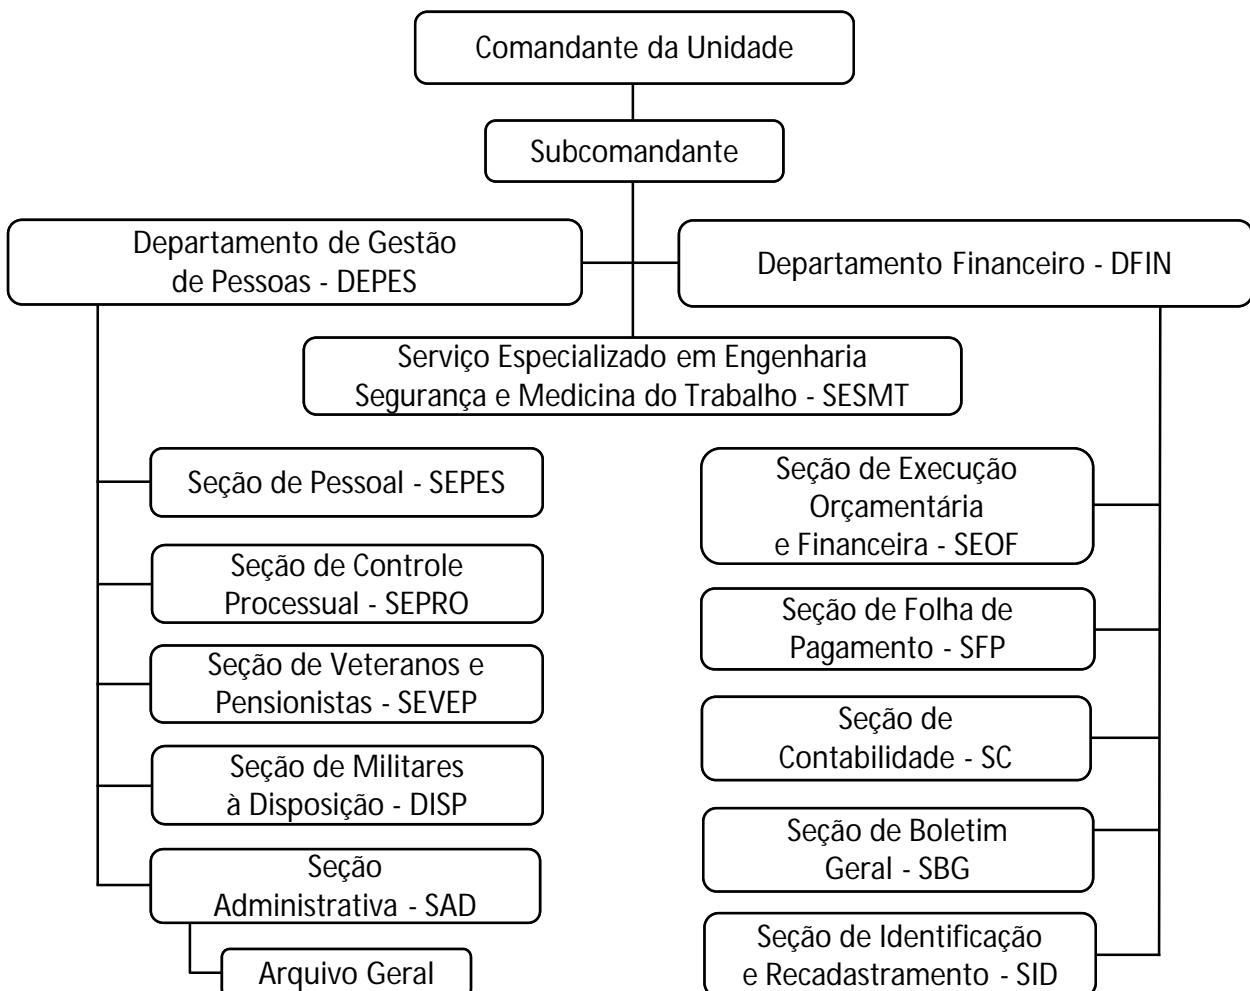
Comandante da Unidade

Subcomandante

Departamento de Gestão de Pessoas - DEPES

Departamento Financeiro - DFIN

Serviço Especializado em Engenharia Segurança e Medicina do Trabalho - SESMT

Seção de Pessoal - SEPES

Seção de Controle Processual - SEPRO

Seção de Veteranos e Pensionistas - SEVEP

Seção de Militares à Disposição - DISP

Seção Administrativa - SAD

Arquivo Geral

Seção de Execução Orçamentária e Financeira - SEOF

Seção de Folha de Pagamento - SFP

Seção de Contabilidade - SC

Seção de Boletim Geral - SBG

Seção de Identificação e Recadastramento - SID